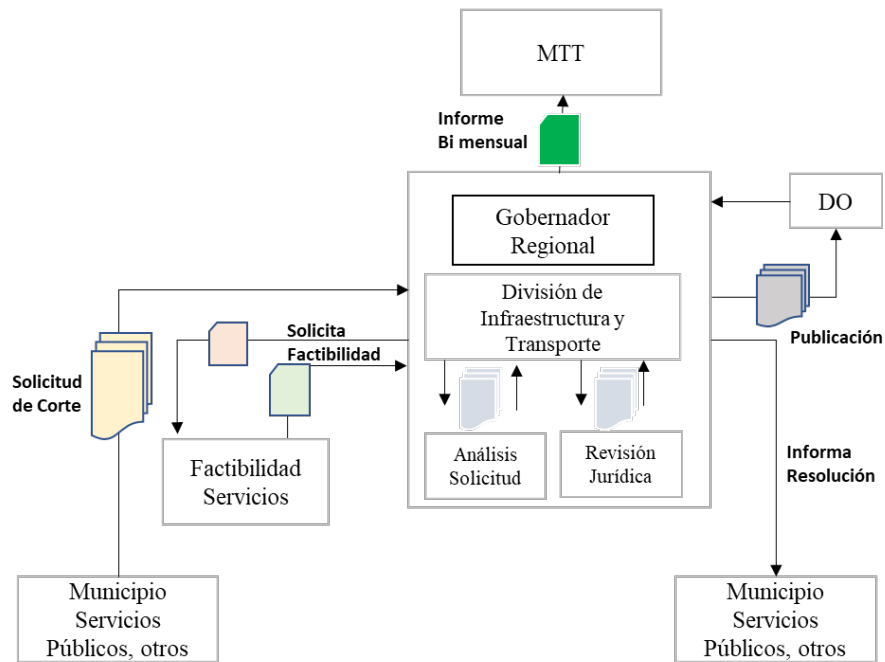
MTT

Informe
Bi mensual

Gobernador
Regional

DO

División de
Infraestructura y
Transporte

Publicación

Solicita
Factibilidad

Solicitud
de Corte

Análisis
Solicitud

Revisión
Jurídica

Factibilidad
Servicios

Informa
Resolución

Municipio
Servicios
Públicos, otros

Municipio
Servicios
Públicos, otros